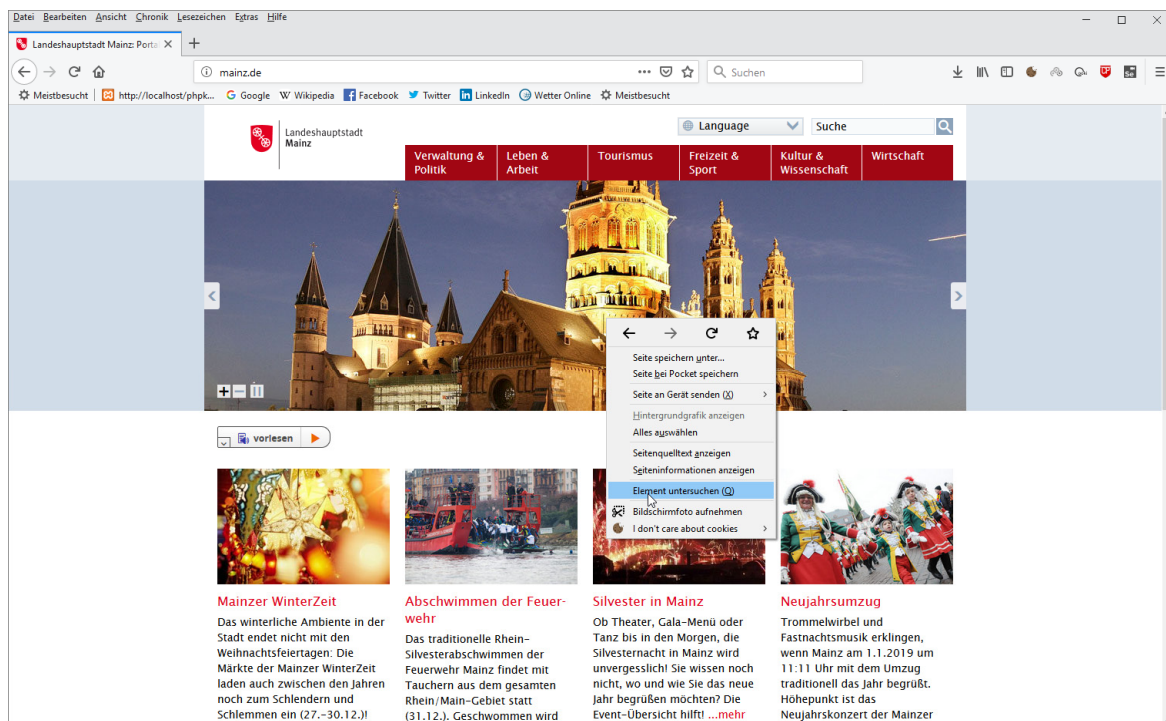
Datei Bearbeiten Ansicht Chronik Lesezeichen Extras Hilfe

Landeshauptstadt Mainz: Porta

mainz.de

Suchen

Meistbesucht | http://localhost/phpk... Google Wikipedia Facebook Twitter LinkedIn Wetter Online Meistbesucht

Landeshauptstadt Mainz

Language

Suche

Verwaltung & Politik | Leben & Arbeit | Tourismus | Freizeit & Sport | Kultur & Wissenschaft | Wirtschaft

Seite speichern unter...
Seite bei Pocket speichern
Seite an Gerät senden (X)
Hintergrundgrafik anzeigen
Alles auswählen
Seitenquelltext anzeigen
Seiteninformationen anzeigen
Element untersuchen (Q)
Bildschirmfoto aufnehmen
I don't care about cookies

vorlesen

Mainzer WinterZeit
Das winterliche Ambiente in der Stadt endet nicht mit den Weihnachtsfeiertagen: Die Märkte der Mainzer WinterZeit laden auch zwischen den Jahren noch zum Schlendern und Schlemmen ein (27.-30.12.)!

Abschwimmen der Feuerwehr
Das traditionelle Rhein-Silvesterabschwimmen der Feuerwehr Mainz findet mit Tauchern aus dem gesamten Rhein/Main-Gebiet statt (31.12.). Geschwommen wird

Silvester in Mainz
Ob Theater, Gala-Menü oder Tanz bis in den Morgen, die Silvesternacht in Mainz wird unvergesslich! Sie wissen noch nicht, wo und wie Sie das neue Jahr begrüßen möchten? Die Event-Übersicht hilft! ...mehr

Neujahrsumzug
Trommelwirbel und Fastnachtsmusik erklingen, wenn Mainz am 1.1.2019 um 11:11 Uhr mit dem Umzug traditionell das Jahr begrüßt. Höhepunkt ist das Neujahrskonzert der Mainzer